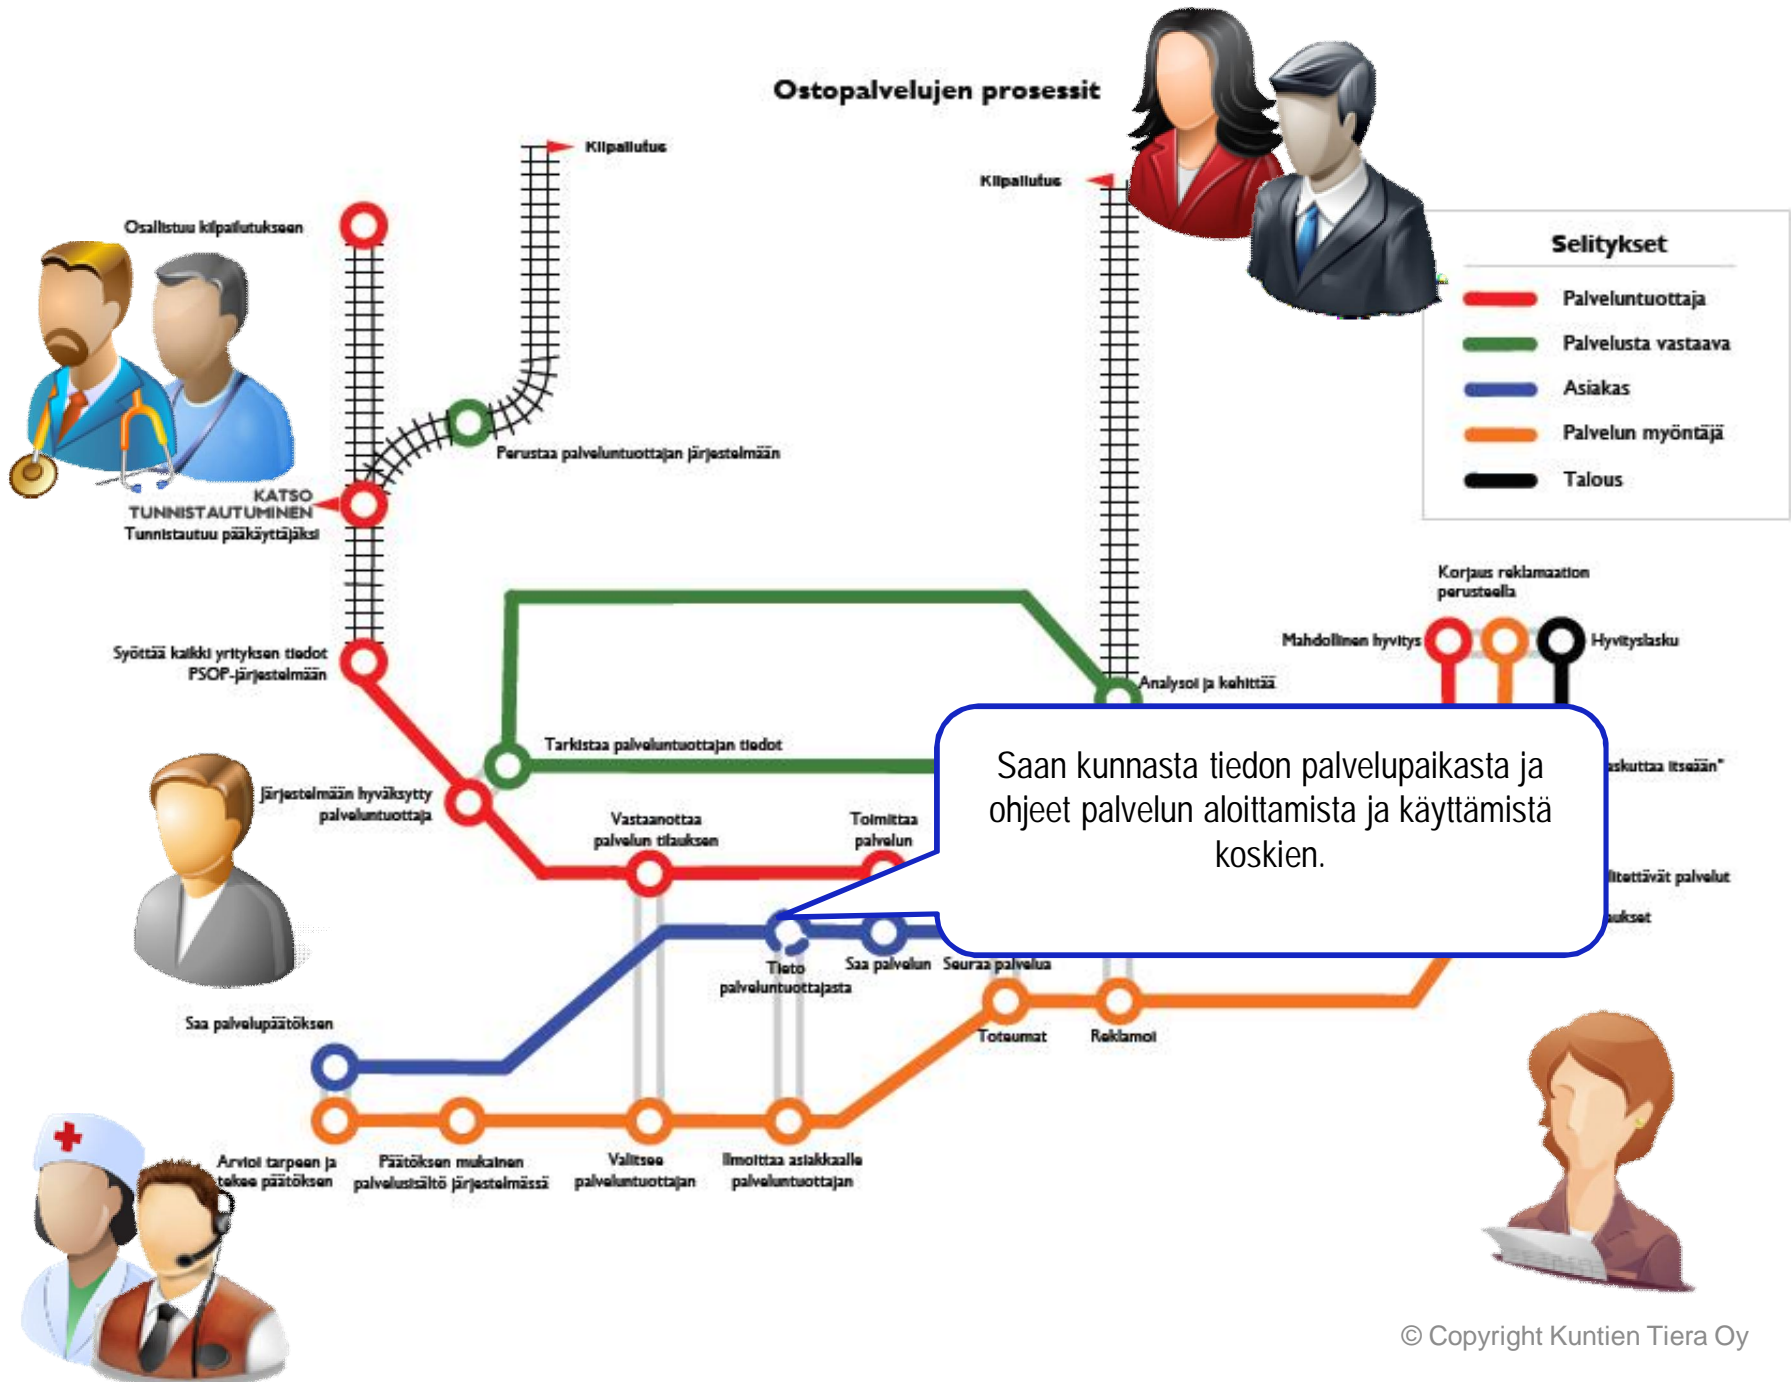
Ostopalvelujen prosessit

Kilpailutus

Kilpailutus

Osallistuu kilpailutukseen

Perustaa palveluntuottajan järjestelmään

KATSO TUNNISTAUTUMINEN
Tunnistautuu pääkäyttäjäksi

Syöttää kaikki yrityksen tiedot PSOP-järjestelmään

Selitykset
Palveluntuottaja
Palvelusta vastaava
Asiakas
Palvelun myöntäjä
Talous

Korjaus reklamaation perusteella

Mahdollinen hyvitys

Hyvityslasku

Analysoi ja kehittää

Tarkistaa palveluntuottajan tiedot

Järjestelmään hyväksytty palveluntuottaja

Vastaanottaa palvelun tilauksen

Toimittaa palvelun

Saan kunnasta tiedon palvelupaikasta ja ohjeet palvelun aloittamista ja käyttämistä koskien.

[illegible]askuttaa itseään"

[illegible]ltettävät palvelut

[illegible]ukset

Tieto palveluntuottajasta

Saa palvelun

Seuraa palvelua

Saa palvelupäätöksen

Toteumat

Reklamoi

Arvioi tarpeen ja tekee päätöksen

Päätöksen mukainen palvelusisältö järjestelmässä

Valitsee palveluntuottajan

Ilmoittaa asiakkaalle palveluntuottajan

© Copyright Kuntien Tiera Oy